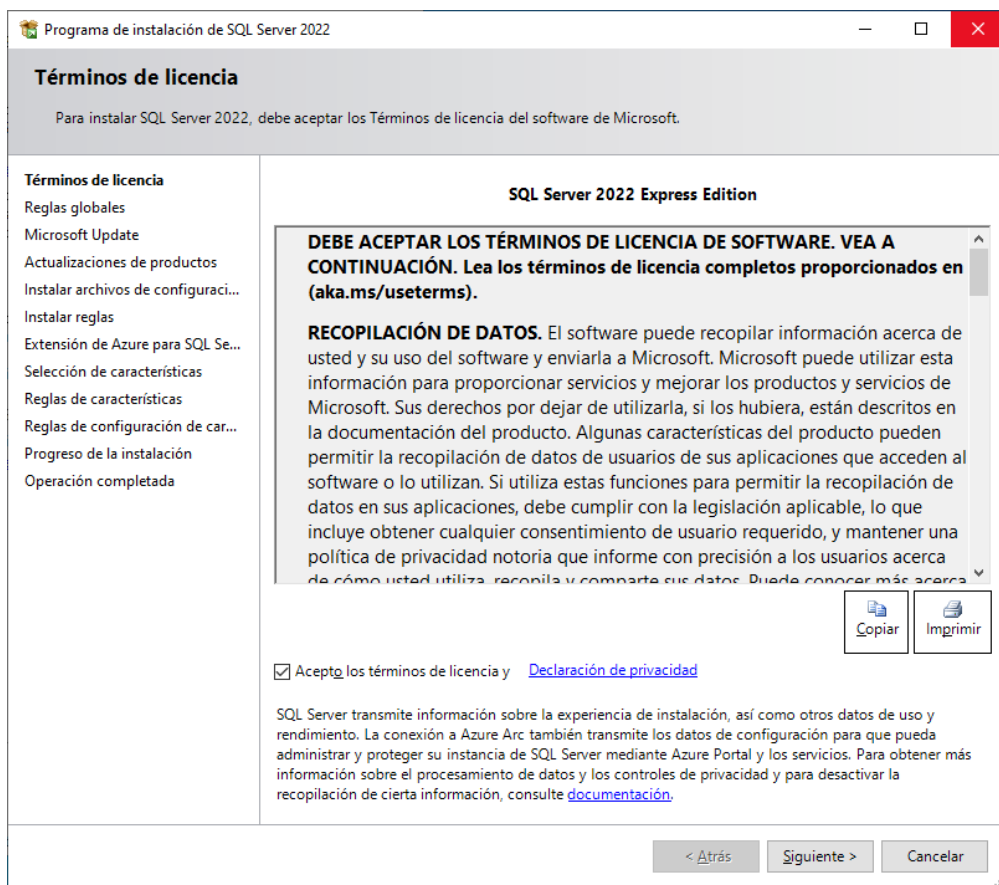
Programa de instalación de SQL Server 2022

Términos de licencia

Para instalar SQL Server 2022, debe aceptar los Términos de licencia del software de Microsoft.

Términos de licencia
Reglas globales
Microsoft Update
Actualizaciones de productos
Instalar archivos de configuraci...
Instalar reglas
Extensión de Azure para SQL Se...
Selección de características
Reglas de características
Reglas de configuración de car...
Progreso de la instalación
Operación completada

SQL Server 2022 Express Edition

DEBE ACEPTAR LOS TÉRMINOS DE LICENCIA DE SOFTWARE. VEA A CONTINUACIÓN. Lea los términos de licencia completos proporcionados en (aka.ms/useterms).

RECOPILACIÓN DE DATOS. El software puede recopilar información acerca de usted y su uso del software y enviarla a Microsoft. Microsoft puede utilizar esta información para proporcionar servicios y mejorar los productos y servicios de Microsoft. Sus derechos por dejar de utilizarla, si los hubiera, están descritos en la documentación del producto. Algunas características del producto pueden permitir la recopilación de datos de usuarios de sus aplicaciones que acceden al software o lo utilizan. Si utiliza estas funciones para permitir la recopilación de datos en sus aplicaciones, debe cumplir con la legislación aplicable, lo que incluye obtener cualquier consentimiento de usuario requerido, y mantener una política de privacidad notoria que informe con precisión a los usuarios acerca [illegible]

Copiar
Imprimir

Acepto los términos de licencia y Declaración de privacidad

SQL Server transmite información sobre la experiencia de instalación, así como otros datos de uso y rendimiento. La conexión a Azure Arc también transmite los datos de configuración para que pueda administrar y proteger su instancia de SQL Server mediante Azure Portal y los servicios. Para obtener más información sobre el procesamiento de datos y los controles de privacidad y para desactivar la recopilación de cierta información, consulte documentación.

< Atrás
Siguiente >
Cancelar